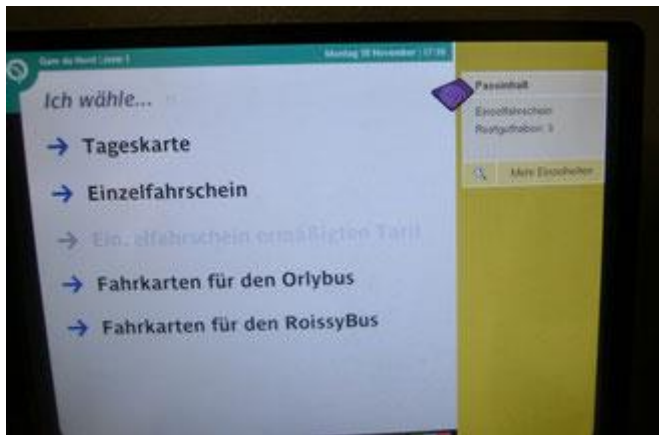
Gare du Nord | zone 1

Montag 18 November | 17:16

Ich wähle...

→ Tageskarte

→ Einzelfahrschein

→ Ein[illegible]elfahrschein ermäßigten Tarif

→ Fahrkarten für den Orlybus

→ Fahrkarten für den RoissyBus

Passinhalt

Einzelfahrschein

Restguthaben: 0

Mehr Einzelheiten